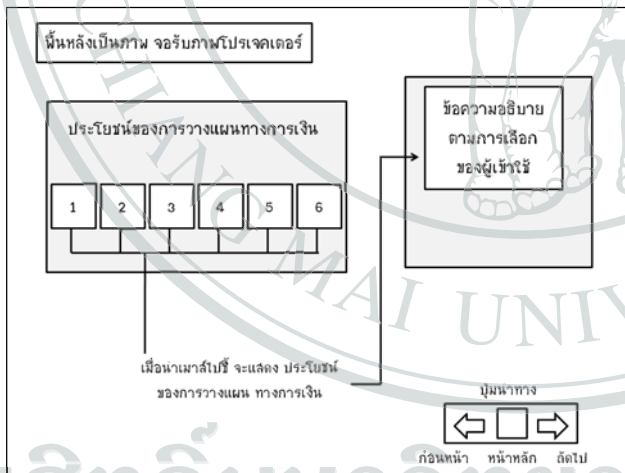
พื้นหลังเป็นภาพ จอรับภาพโปรเจคเตอร์

ประโยชน์ของการวางแผนทางการเงิน

1
2
3
4
5
6

ข้อความอธิบาย ตามการเลือก ของผู้เข้าใช้

เมื่อนำเมาส์ไปชี้ จะแสดง ประโยชน์ ของการวางแผน ทางการเงิน

ปุ่มนำทาง

ก่อนหน้า หน้าหลัก ถัดไป

CHIANG MAI UNIV